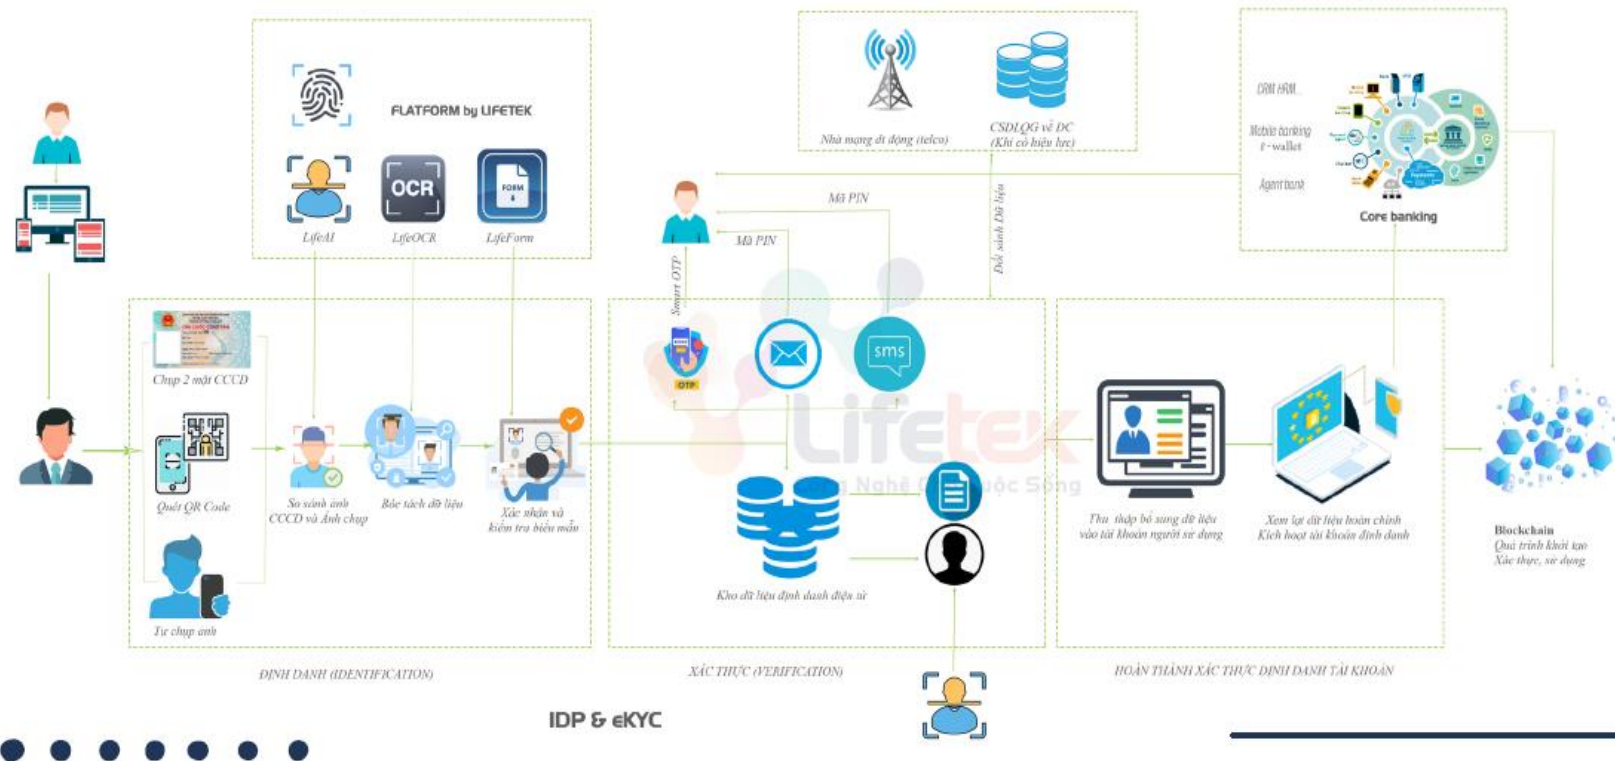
FLATFORM by LIFETEK

OCR

FORM

LifeAI LifeOCR LifeForm

Nhà mạng di động (telco)

CSDLQG về DC (Khi có hiệu lực)

CRM HRM

Mobile banking E-wallet

Agent bank

Core banking

Mã PIN

Mã PIN

Smart OTP

Đối sánh Dữ liệu

Chụp 2 mặt CCCD

Quét QR Code

Tự chụp ảnh

So sánh ảnh CCCD và Ảnh chụp

Bóc tách dữ liệu

Xác nhận và kiểm tra biểu mẫu

OTP

sms

Lifetek

Công Nghệ Cho Cuộc Sống

Kho dữ liệu định danh điện tử

Thu thập bổ sung dữ liệu vào tài khoản người sử dụng

Xem lại dữ liệu hoàn chỉnh Kích hoạt tài khoản định danh

Blockchain
Quá trình khởi tạo Xác thực, sử dụng

ĐỊNH DANH (IDENTIFICATION)

XÁC THỰC (VERIFICATION)

HOÀN THÀNH XÁC THỰC ĐỊNH DANH TÀI KHOẢN

IDP & eKYC